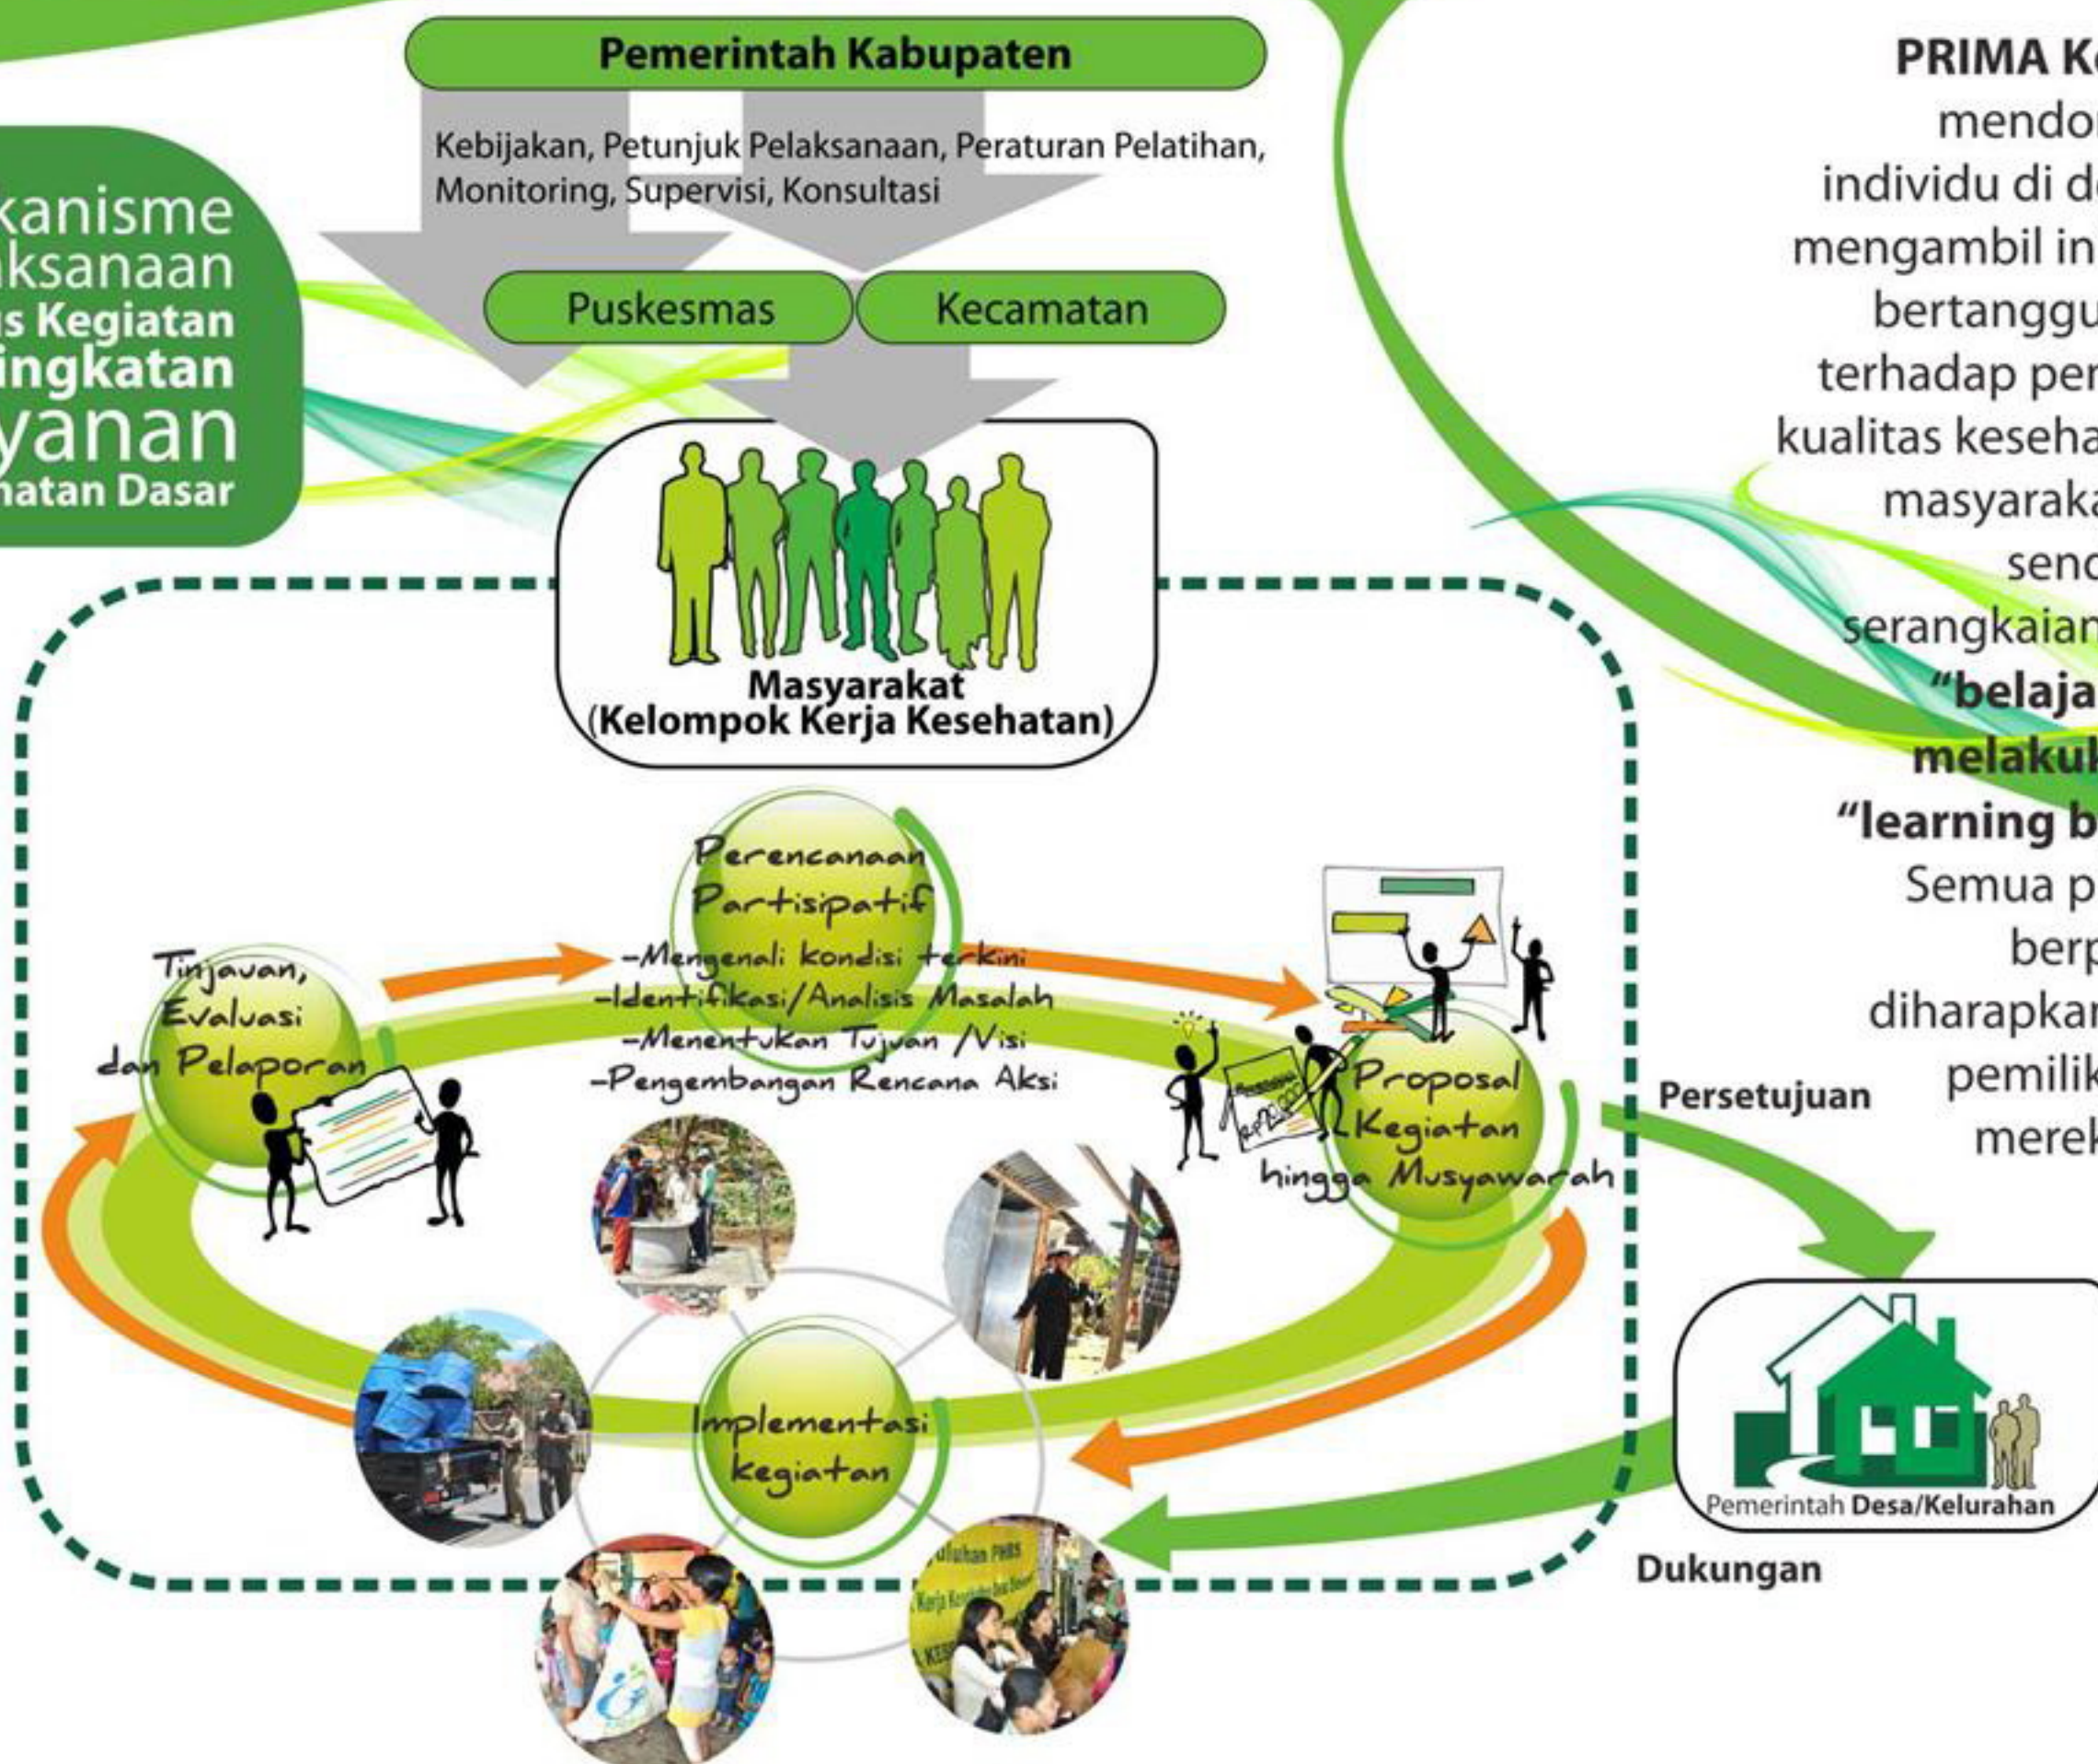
kanisme
ksanaan
s Kegiatan
ingkatan
yanan
hatan Dasar

Pemerintah Kabupaten

Kebijakan, Petunjuk Pelaksanaan, Peraturan Pelatihan, Monitoring, Supervisi, Konsultasi

Puskesmas

Kecamatan

Masyarakat
(Kelompok Kerja Kesehatan)

Perencanaan Partisipatif
-Mengenali kondisi terkini
-Identifikasi/Analisis Masalah
-Menentukan Tujuan /Visi
-Pengembangan Rencana Aksi

Tinjauan, Evaluasi dan Pelaporan

Proposal Kegiatan hingga Musyawarah

Implementasi kegiatan

Persetujuan

Dukungan

Pemerintah Desa/Kelurahan

PRIMA K
mendo
individu di d
mengambil in
bertanggu
terhadap per
kualitas keseha
masyarak
send
serangkaian
"belaja
melaku
"learning b
Semua p
berp
diharapkan
pemilik
merek